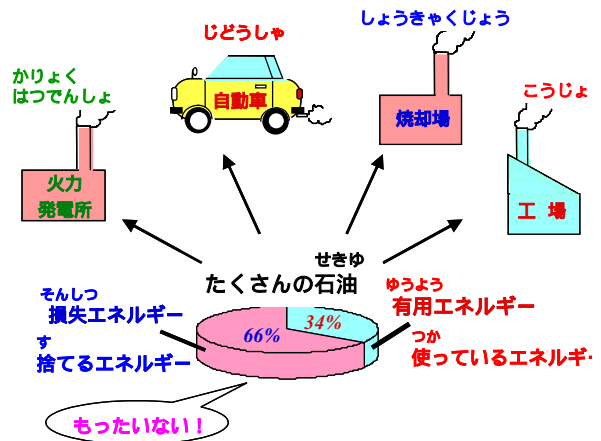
じどうしゃ
自動車

しょうきゃくじょう
焼却場

かりょく
はつでんしょ
火力
発電所

こうじょう
工場

せきゆ
たくさんの石油

そんしつ
損失エネルギー

す
捨てるエネルギー

66%

34%

ゆうよう
有用エネルギー

つか
使っているエネルギー

もったいない！